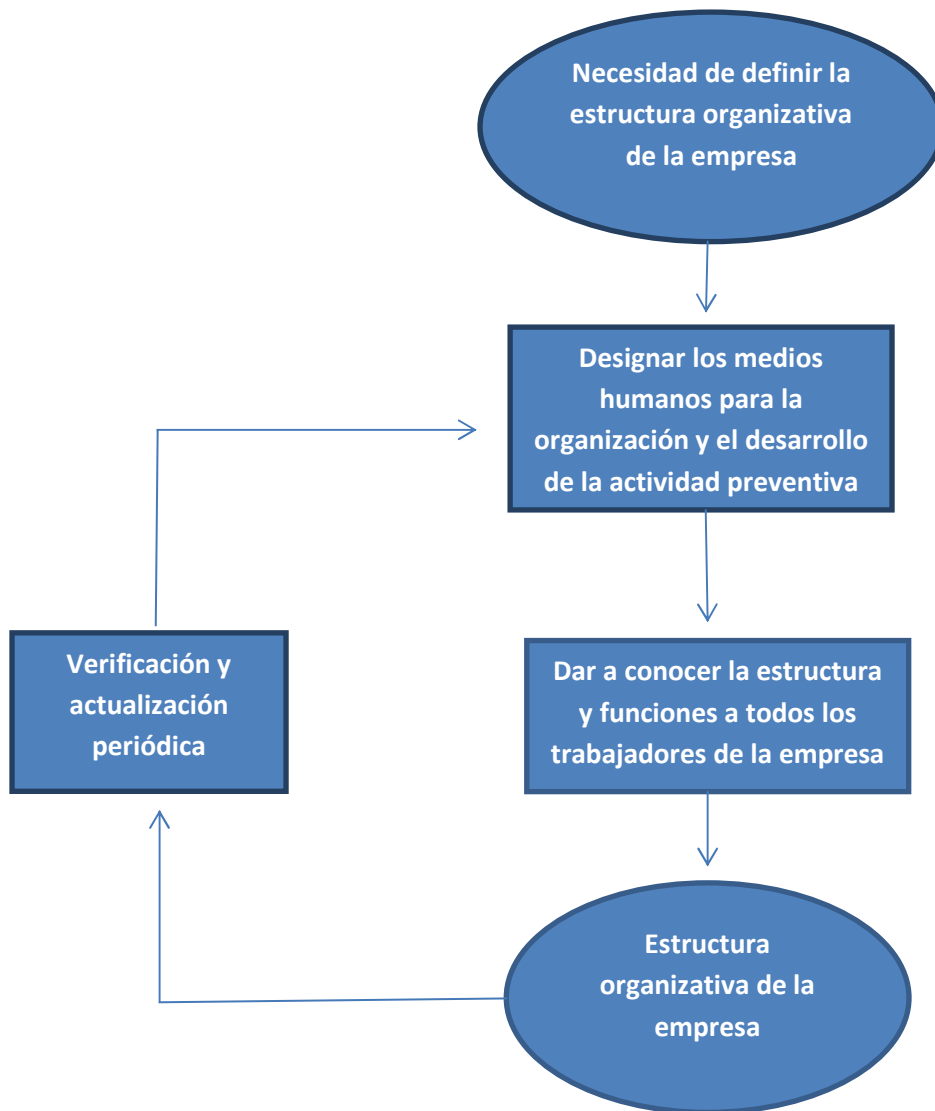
Necesidad de definir la estructura organizativa de la empresa

Designar los medios humanos para la organización y el desarrollo de la actividad preventiva

Dar a conocer la estructura y funciones a todos los trabajadores de la empresa

Estructura organizativa de la empresa

Verificación y actualización periódica